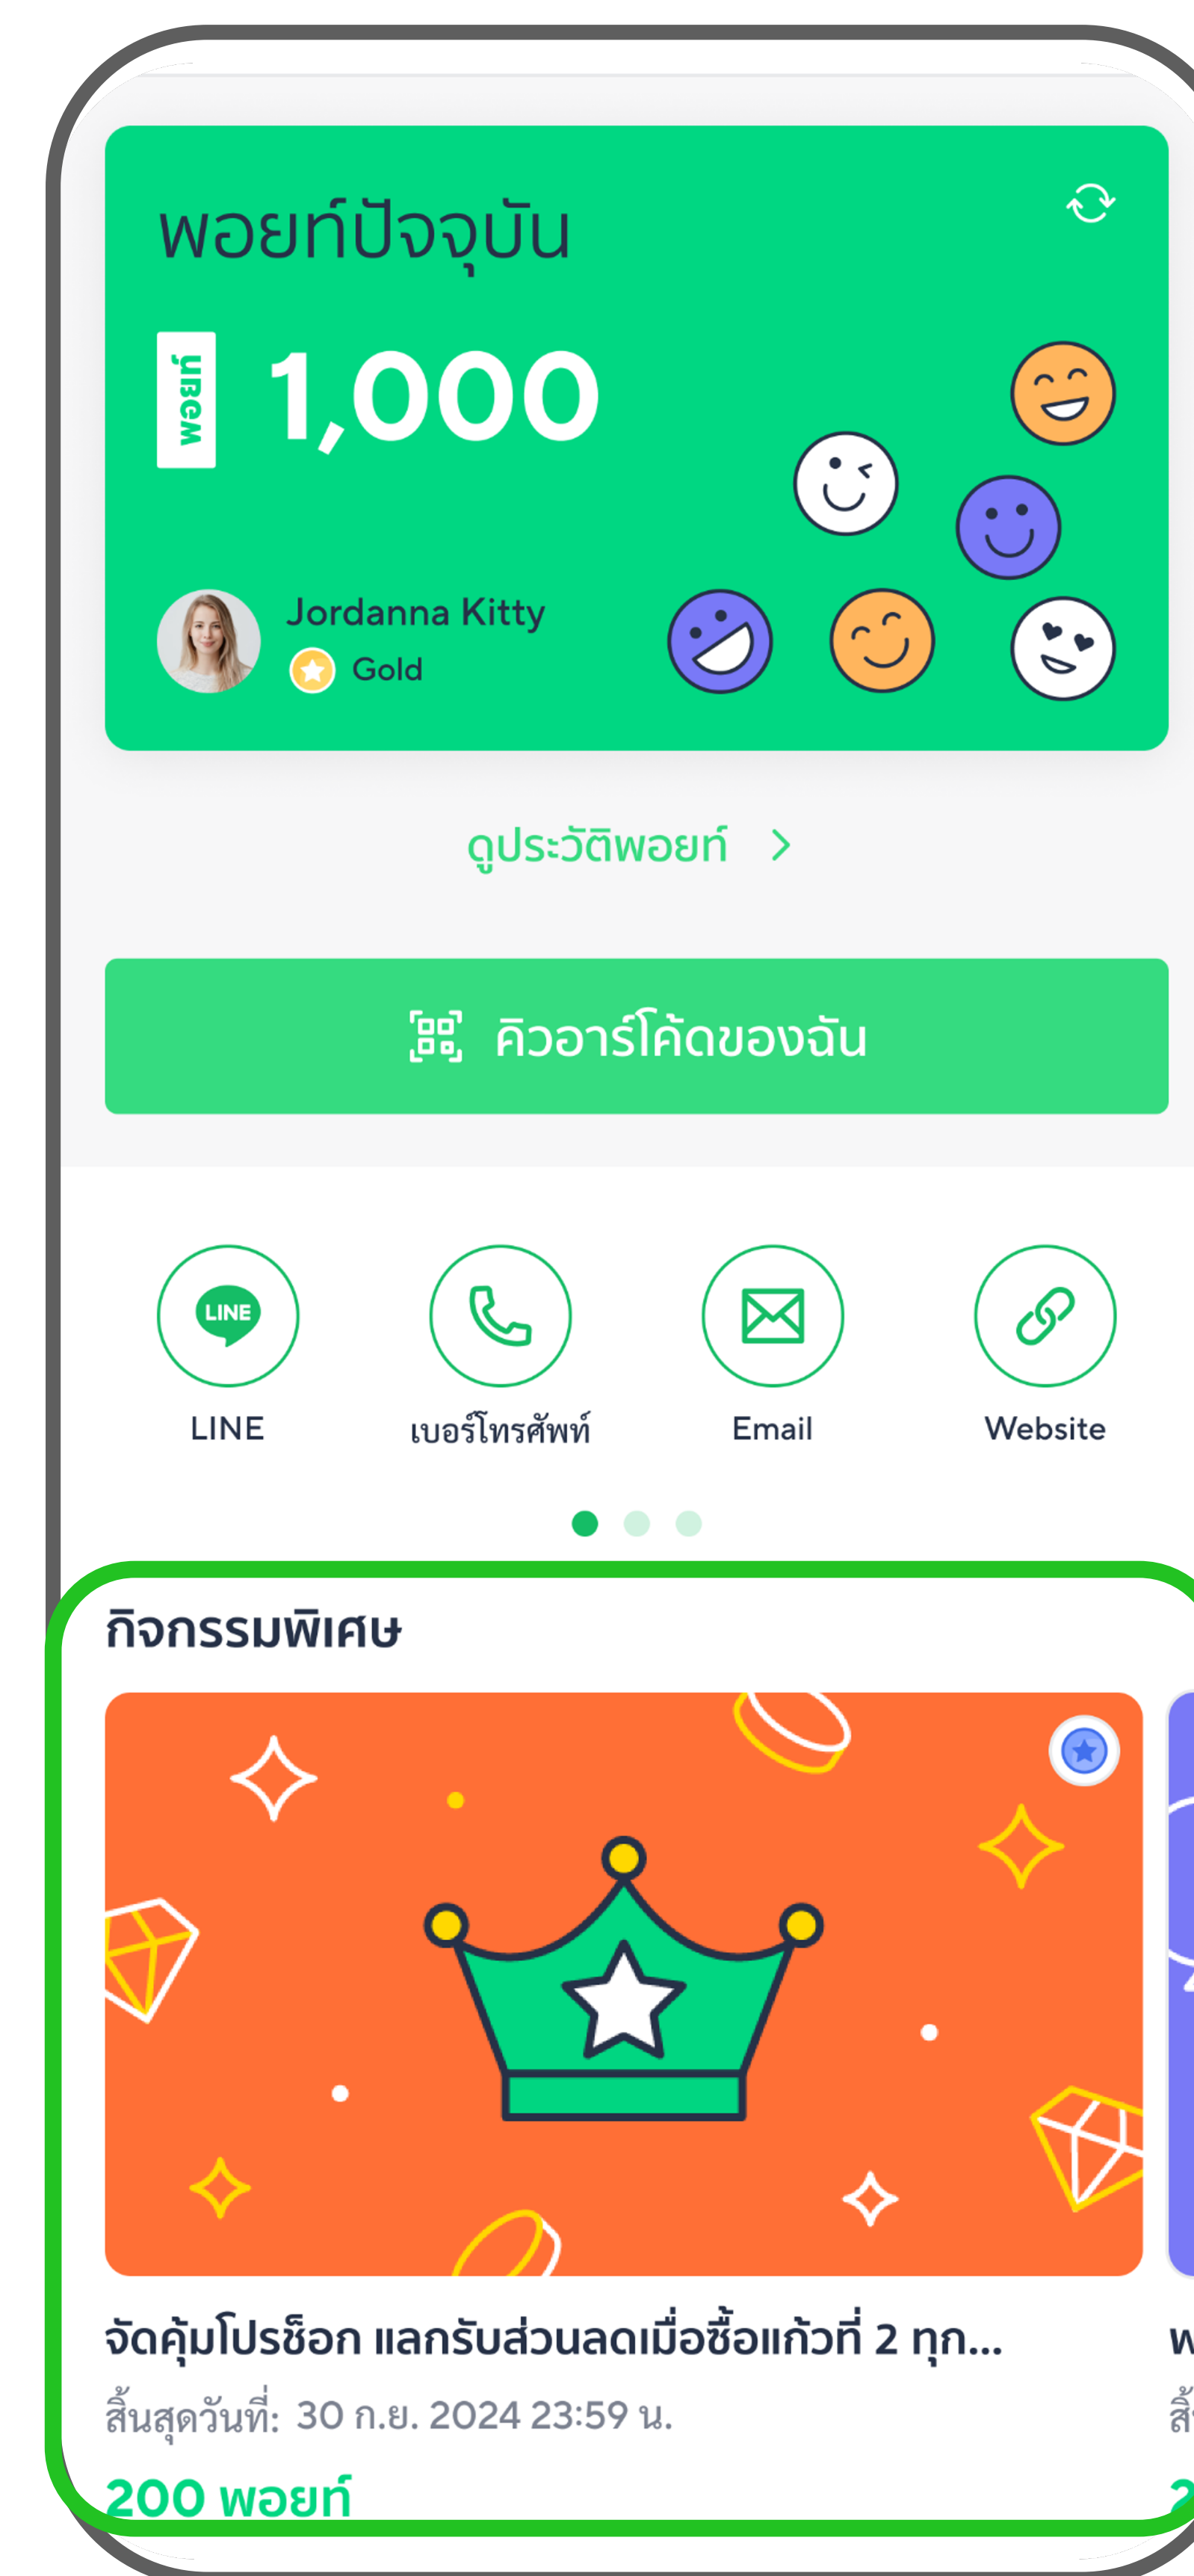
พอยท์ปัจจุบัน

พอยท์

1,000

Jordanna Kitty

Gold

ดูประวัติพอยท์ >

คิวอาร์โค้ดของฉัน

LINE

LINE

เบอร์โทรศัพท์

Email

Website

กิจกรรมพิเศษ

จัดคุ้มโปรช็อก แลกรับส่วนลดเมื่อซื้อแก้วที่ 2 ทุก...

สิ้นสุดวันที่: 30 ก.ย. 2024 23:59 น.

200 พอยท์